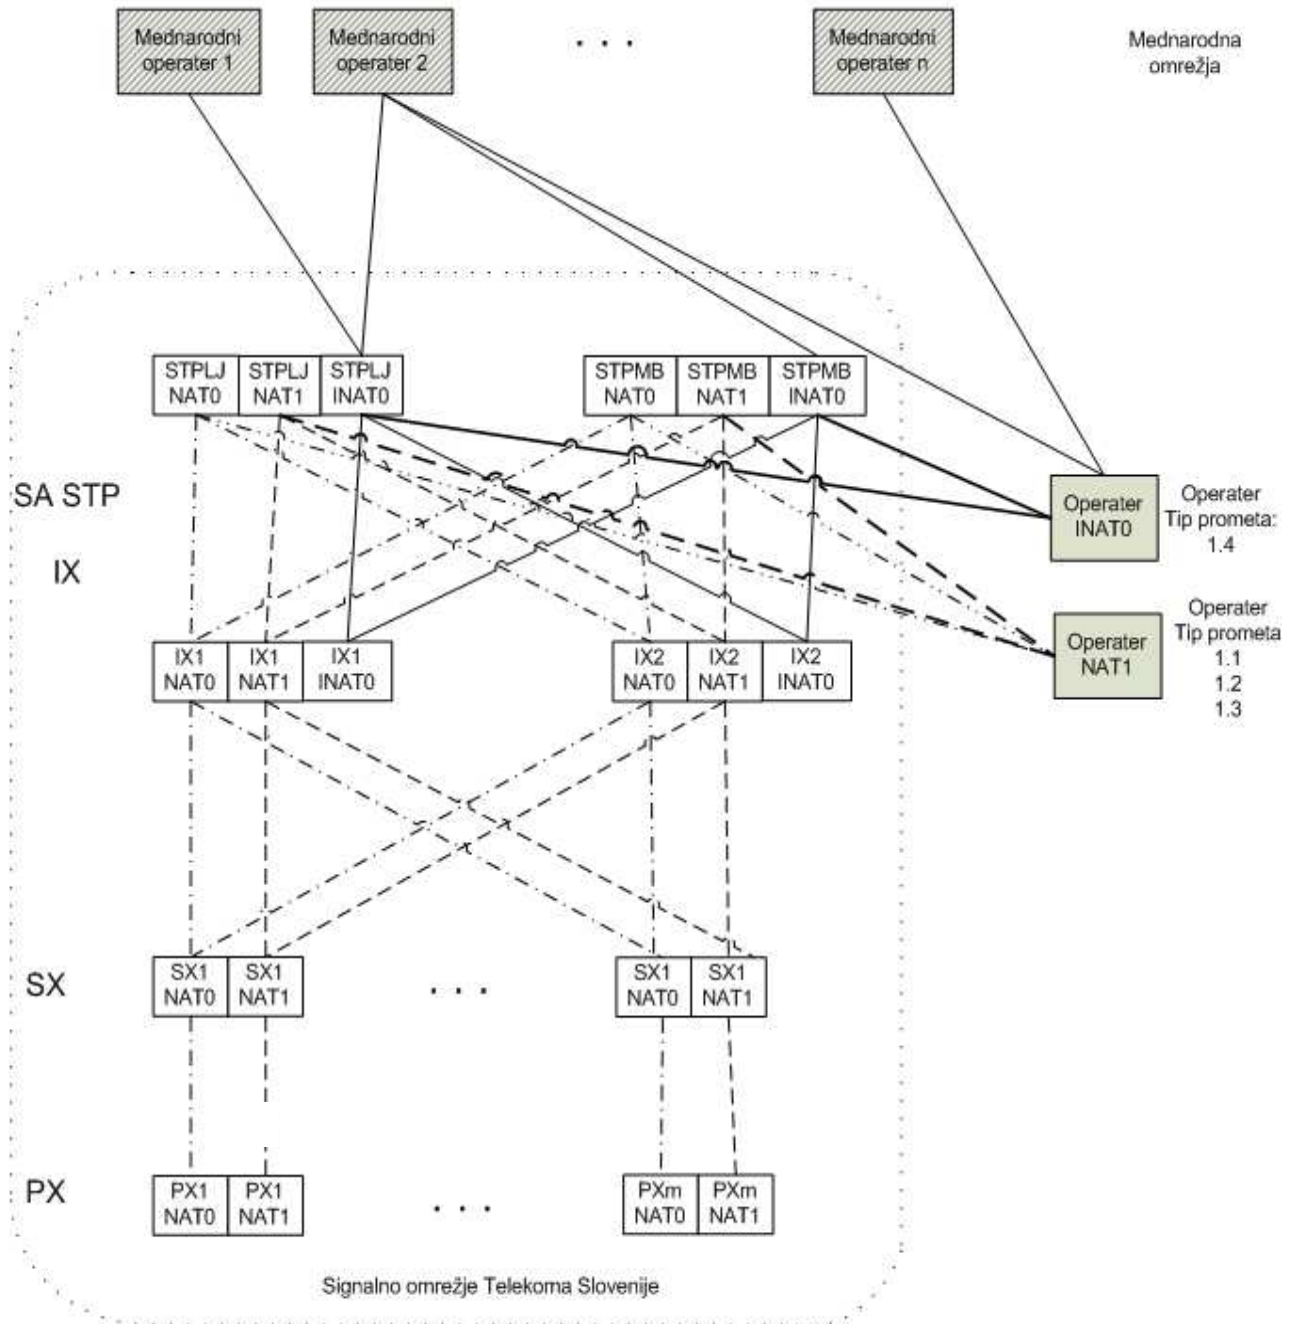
Mednarodni operater 1

Mednarodni operater 2

. . .

Mednarodni operater n

Mednarodna omrežja

STPLJ NAT0

STPLJ NAT1

STPLJ INAT0

STPMB NAT0

STPMB NAT1

STPMB INAT0

SA STP

IX

Operater INAT0

Operater Tip prometa: 1.4

Operater NAT1

Operater Tip prometa 1.1 1.2 1.3

IX1 NAT0

IX1 NAT1

IX1 INAT0

IX2 NAT0

IX2 NAT1

IX2 INAT0

SX

SX1 NAT0

SX1 NAT1

. . .

SX1 NAT0

SX1 NAT1

PX

PX1 NAT0

PX1 NAT1

. . .

PXm NAT0

PXm NAT1

Signalno omrežje Telekoma Slovenije